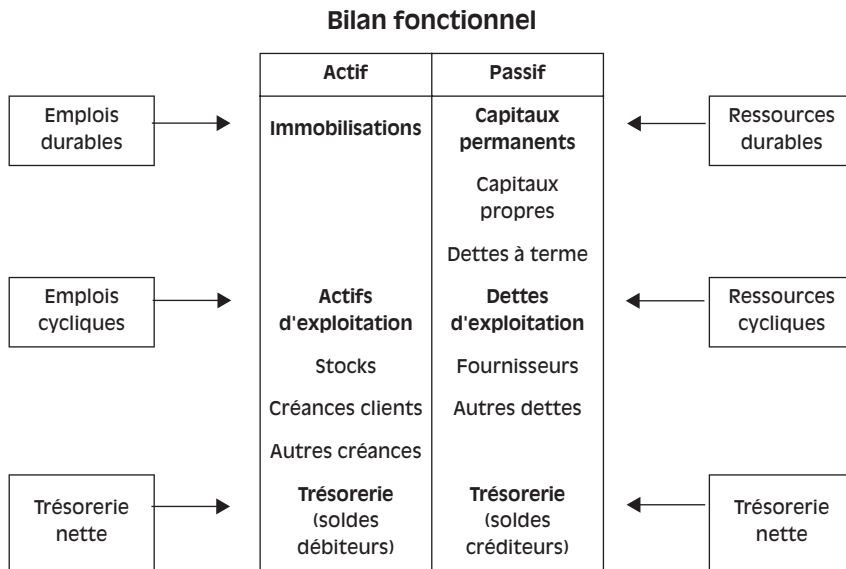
Bilan fonctionnel

| Actif | Passif |
|---|---|
| Immobilisations | Capitaux permanents |
| | Capitaux propres |
| | Dettes à terme |
| Actifs d'exploitation | Dettes d'exploitation |
| Stocks | Fournisseurs |
| Créances clients | Autres dettes |
| Autres créances | |
| Trésorerie (soldes débiteurs) | Trésorerie (soldes créditeurs) |

Emplois durables

Ressources durables

Emplois cycliques

Ressources cycliques

Trésorerie nette

Trésorerie nette